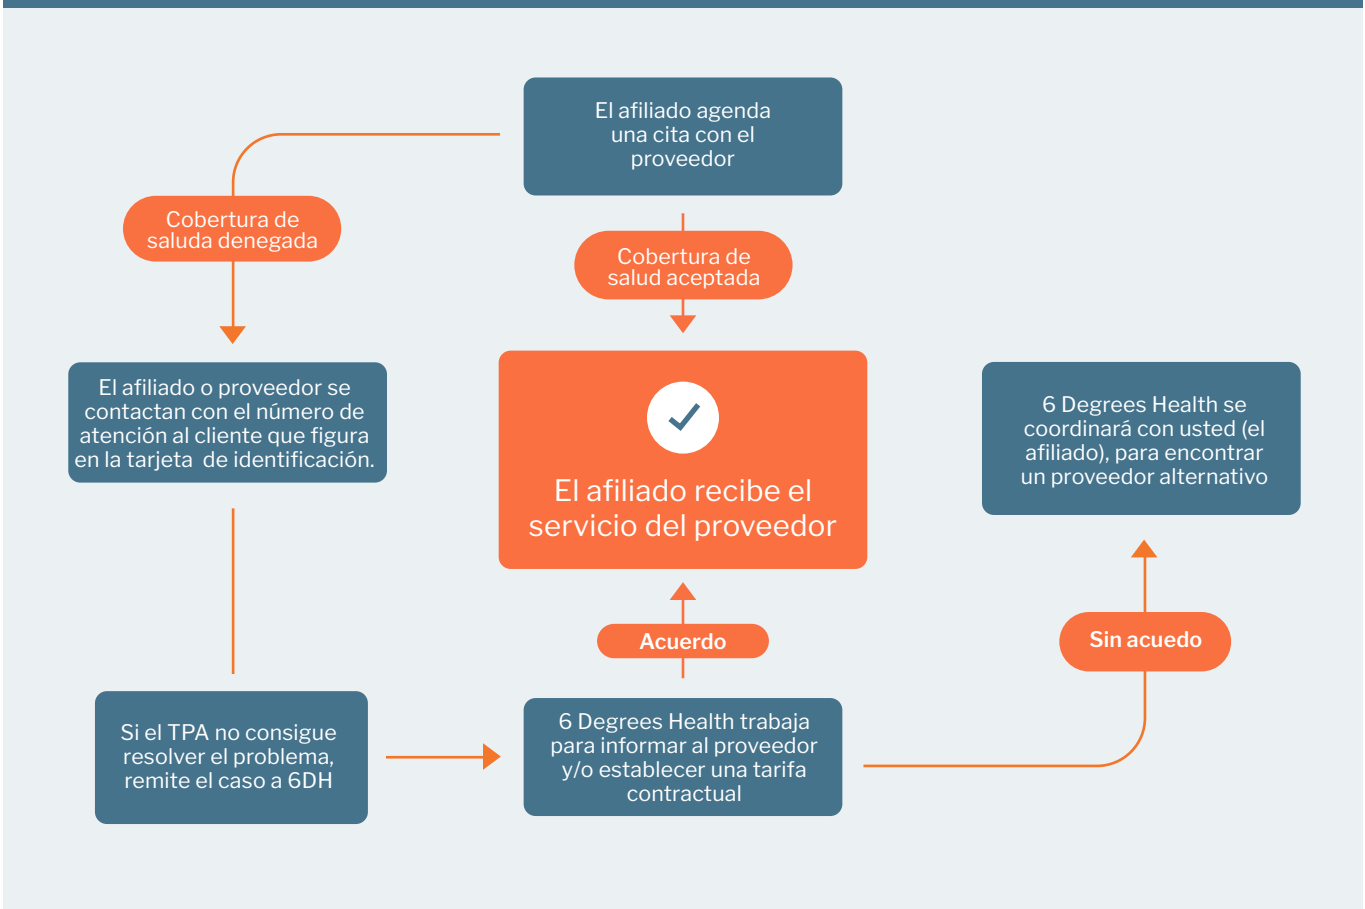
El afiliado agenda una cita con el proveedor

Cobertura de saluda denegada

Cobertura de salud aceptada

El afiliado o proveedor se contactan con el número de atención al cliente que figura en la tarjeta de identificación.

El afiliado recibe el servicio del proveedor

6 Degrees Health se coordinará con usted (el afiliado), para encontrar un proveedor alternativo

Acuerdo

Sin acuedo

Si el TPA no consigue resolver el problema, remite el caso a 6DH

6 Degrees Health trabaja para informar al proveedor y/o establecer una tarifa contractual